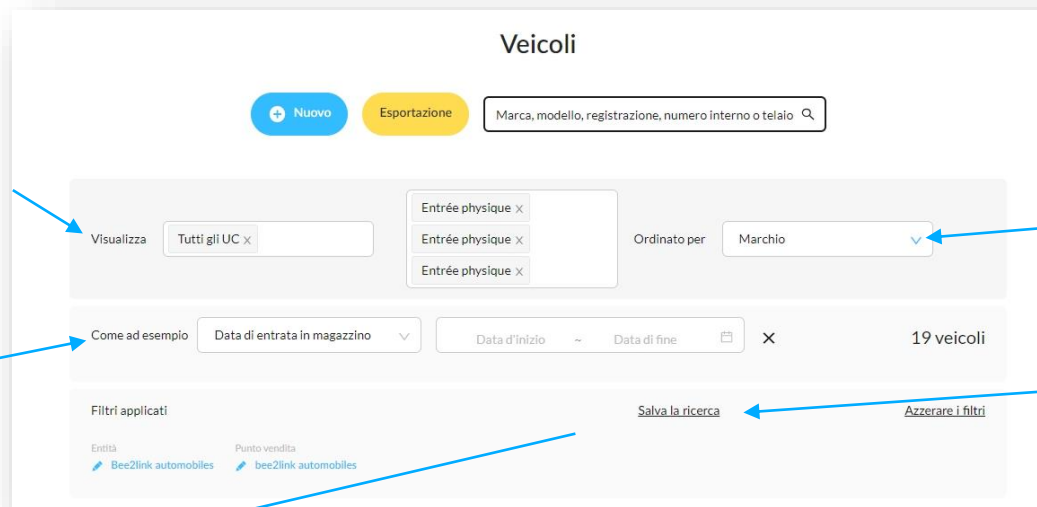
Veicoli

Nuovo

Esportazione

Marca, modello, registrazione, numero interno o telaio

Visualizza

Tutti gli UC ×

Entrée physique ×

Entrée physique ×

Entrée physique ×

Ordinato per

Marchio

Come ad esempio

Data di entrata in magazzino

Data d'inizio ~ Data di fine

×

19 veicoli

Filtri applicati

Salva la ricerca

Azzerare i filtri

Entità

Bee2link automobiles

Punto vendita

bee2link automobiles